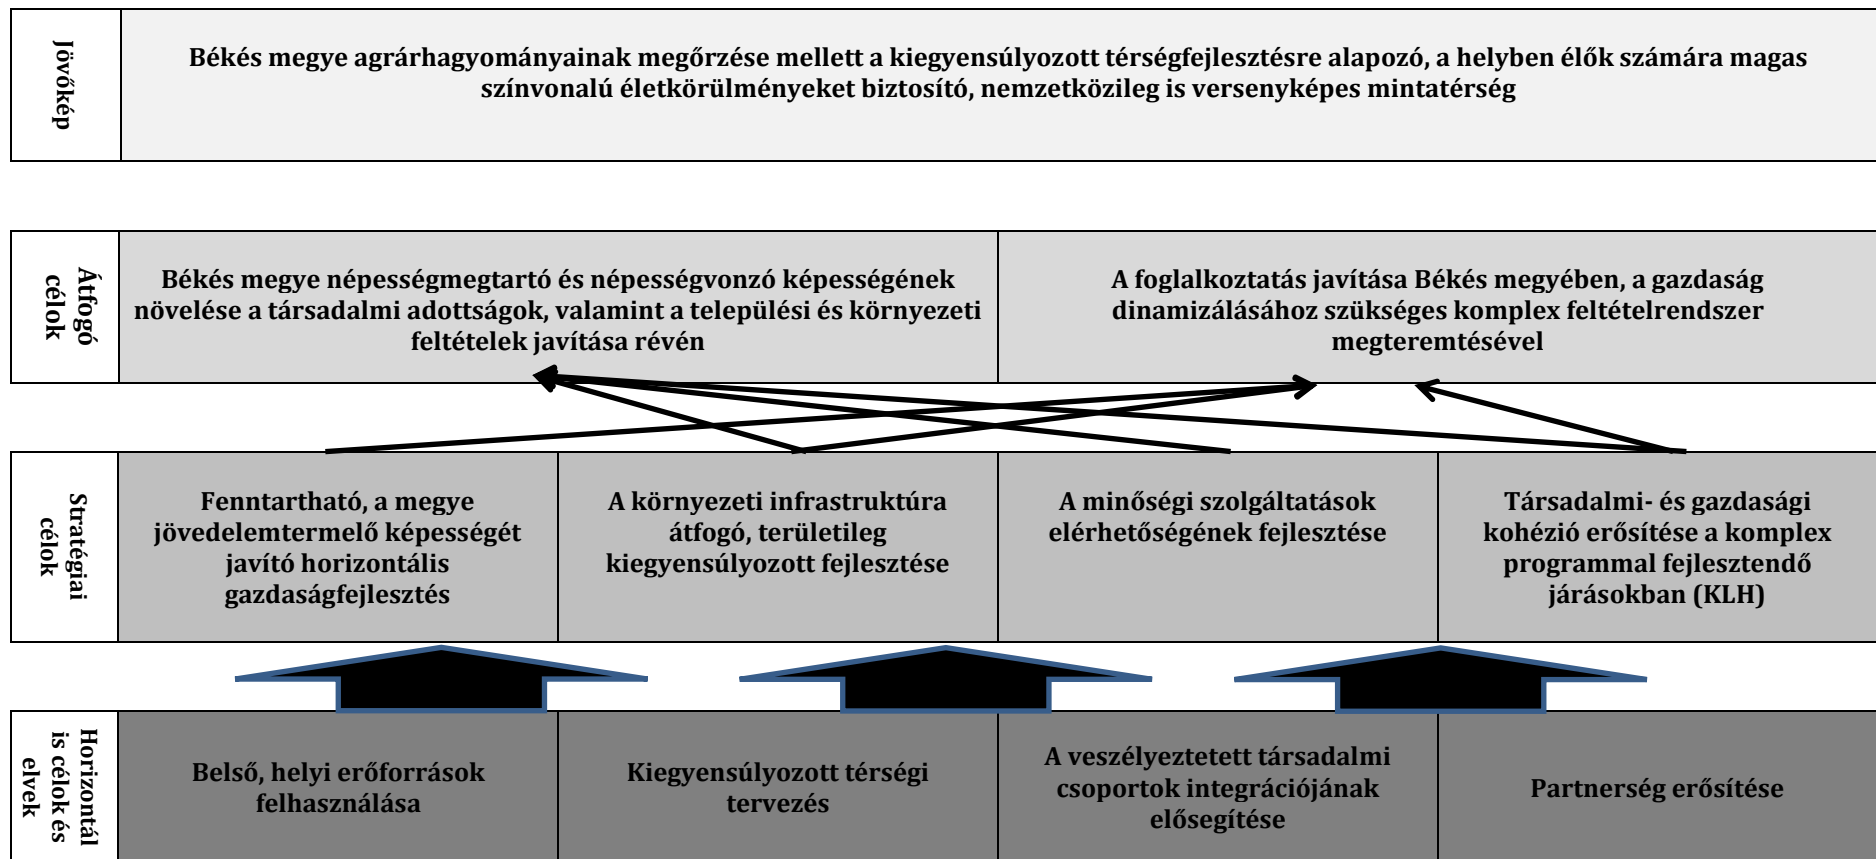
Jövőkép

Békés megye agrárhagyományainak megőrzése mellett a kiegyensúlyozott térségfejlesztésre alapozó, a helyben élők számára magas színvonalú életkörülményeket biztosító, nemzetközileg is versenyképes mintatérség

Átfogó célok

Békés megye népességmegtartó és népességvonzó képességének növelése a társadalmi adottságok, valamint a települési és környezeti feltételek javítása révén

A foglalkoztatás javítása Békés megyében, a gazdaság dinamizálásához szükséges komplex feltételrendszer megteremtésével

Stratégiai célok

Fenntartható, a megye jövedelemtermelő képességét javító horizontális gazdaságfejlesztés

A környezeti infrastruktúra átfogó, területileg kiegyensúlyozott fejlesztése

A minőségi szolgáltatások elérhetőségének fejlesztése

Társadalmi- és gazdasági kohézió erősítése a komplex programmal fejlesztendő járásokban (KLH)

Horizontális célok és elvek

Belső, helyi erőforrások felhasználása

Kiegyensúlyozott térségi tervezés

A veszélyeztetett társadalmi csoportok integrációjának elősegítése

Partnerség erősítése